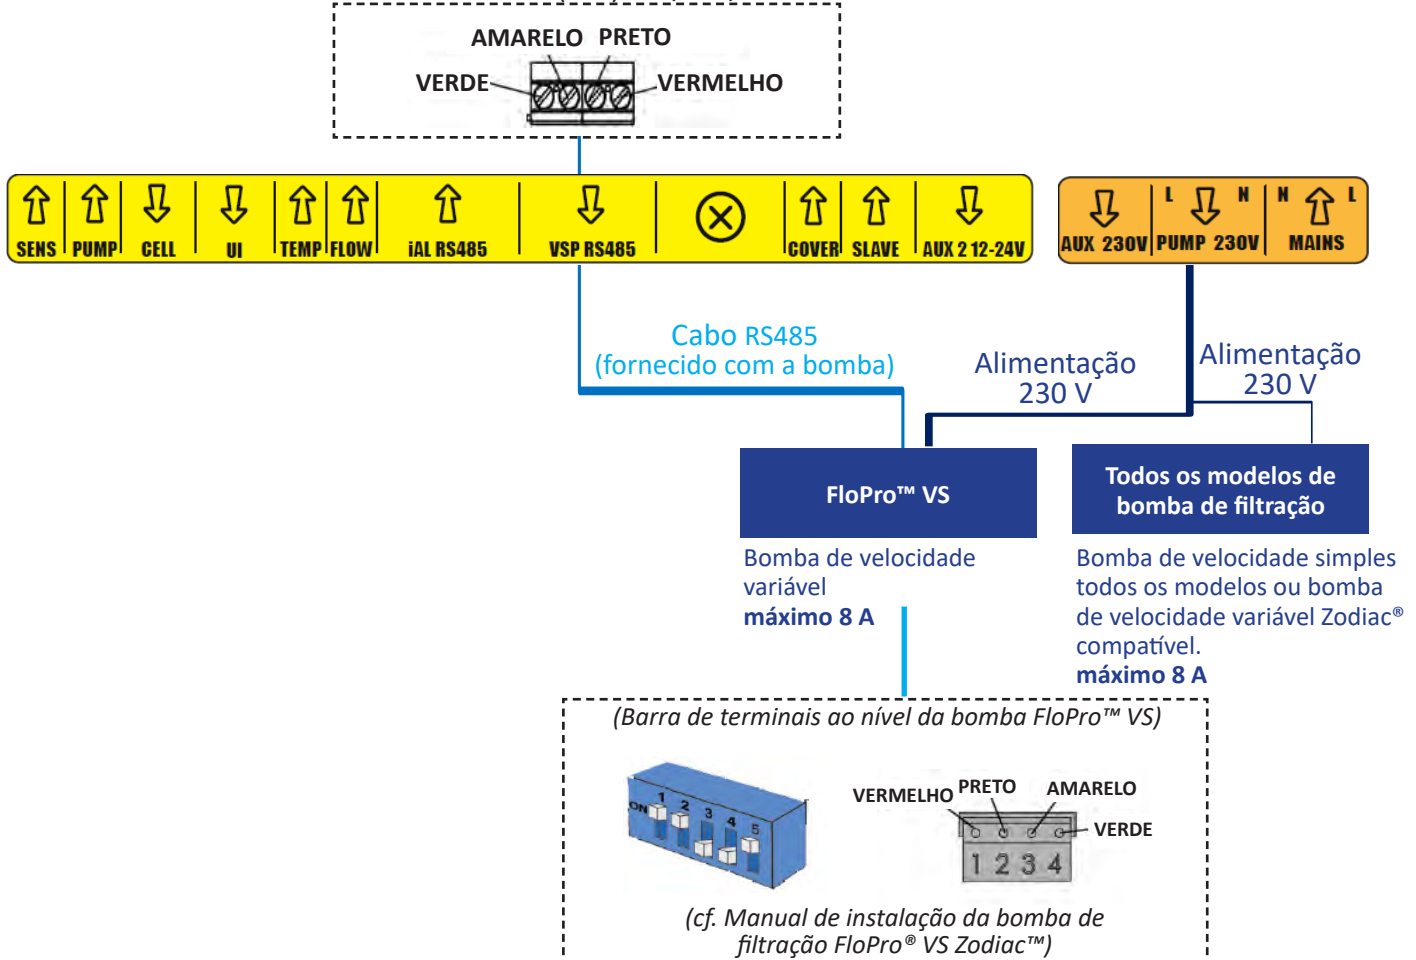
AMARELO PRETO
VERDE
VERMELHO

SENS
PUMP
CELL
UI
TEMP
FLOW
iAL RS485
VSP RS485
COVER
SLAVE
AUX 2 12-24V

AUX 230V
L N
PUMP 230V
N L
MAINS

Cabo RS485
(fornecido com a bomba)

Alimentação
230 V

Alimentação
230 V

FloPro™ VS

Todos os modelos de bomba de filtração

Bomba de velocidade variável
**máximo 8 A**

Bomba de velocidade simples todos os modelos ou bomba de velocidade variável Zodiac® compatível.
**máximo 8 A**

(Barra de terminais ao nível da bomba FloPro™ VS)

ON 1 2 3 4 5

VERMELHO PRETO AMARELO
VERDE
1 2 3 4

(cf. Manual de instalação da bomba de filtração FloPro® VS Zodiac™)